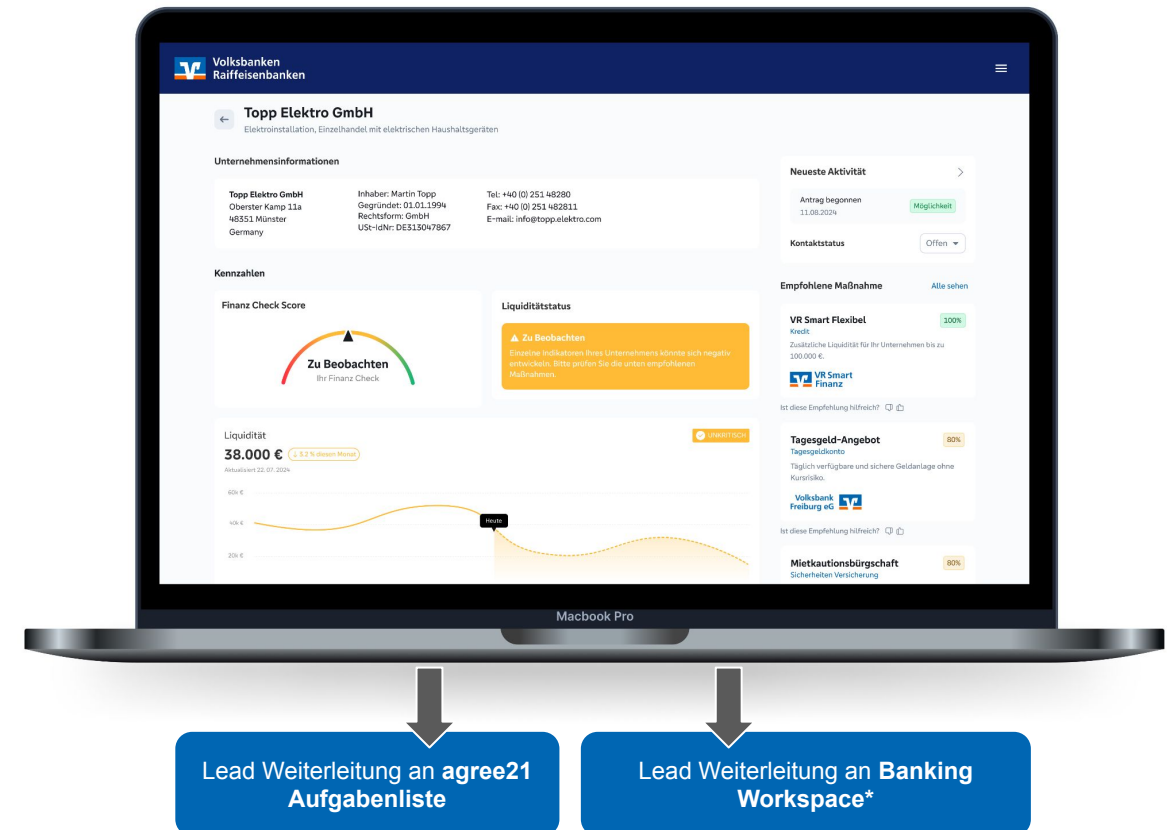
Volksbanken
Raiffeisenbanken

Topp Elektro GmbH
Elektroinstallation, Einzelhandel mit elektrischen Haushaltsgeräten

Unternehmensinformationen

Topp Elektro GmbH
Oberster Kamp 11a
48351 Münster
Germany

Inhaber: Martin Topp
Gegründet: 01.01.1994
Rechtsform: GmbH
USt-IdNr: DE313047867

Tel: +40 (0) 251 48280
Fax: +40 (0) 251 482811
E-mail: info@topp.elektro.com

Kennzahlen

Finanz Check Score

Zu Beobachten
Ihr Finanz Check

Liquiditätstatus

Zu Beobachten
Einzelne Indikatoren Ihres Unternehmens könnte sich negativ entwickeln. Bitte prüfen Sie die unten empfohlenen Maßnahmen.

Liquidität
UNKRITISCH
38.000 € ↓ 5,2 % diesem Monat
Aktualisiert 22. 07. 2024
60k €
40k €
20k €
Heute

Neueste Aktivität
Antrag begonnen
11.08.2024
Möglichkeit
Kontaktstatus
Offen

Empfohlene Maßnahme
Alle sehen

VR Smart Flexibel
100%
Kredit
Zusätzliche Liquidität für Ihr Unternehmen bis zu 100.000 €.
VR Smart Finanz
Ist diese Empfehlung hilfreich?

Tagesgeld-Angebot
80%
Tagesgeldkonto
Täglich verfügbare und sichere Geldanlage ohne Kursrisiko.
Volksbank Freiburg eG
Ist diese Empfehlung hilfreich?

Mietkautionsbürgschaft
80%
Sicherheiten Versicherung

Macbook Pro

Lead Weiterleitung an **agree21 Aufgabenliste**

Lead Weiterleitung an **Banking Workspace***